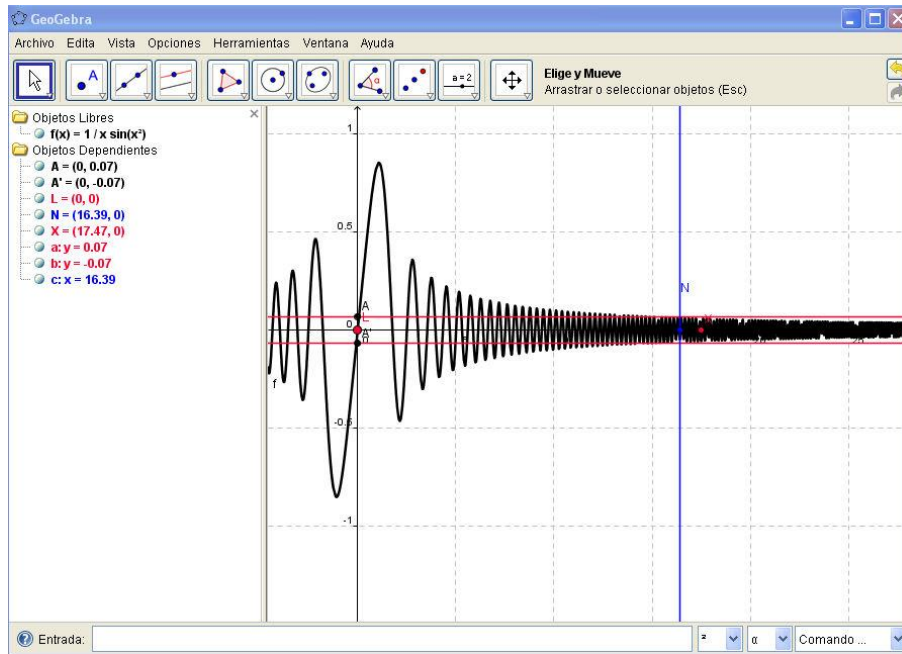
GeoGebra

Archivo Edita Vista Opciones Herramientas Ventana Ayuda

a = 2

Elige y Mueve
Arrastrar o seleccionar objetos (Esc)

Objetos Libres
f(x) = 1 / x sin(x²)
Objetos Dependientes
A = (0, 0.07)
A' = (0, -0.07)
L = (0, 0)
N = (16.39, 0)
X = (17.47, 0)
a: y = 0.07
b: y = -0.07
c: x = 16.39

1
0.5
0
-0.5
-1
A
L
A'
N
f

Entrada:
²
α
Comando ...